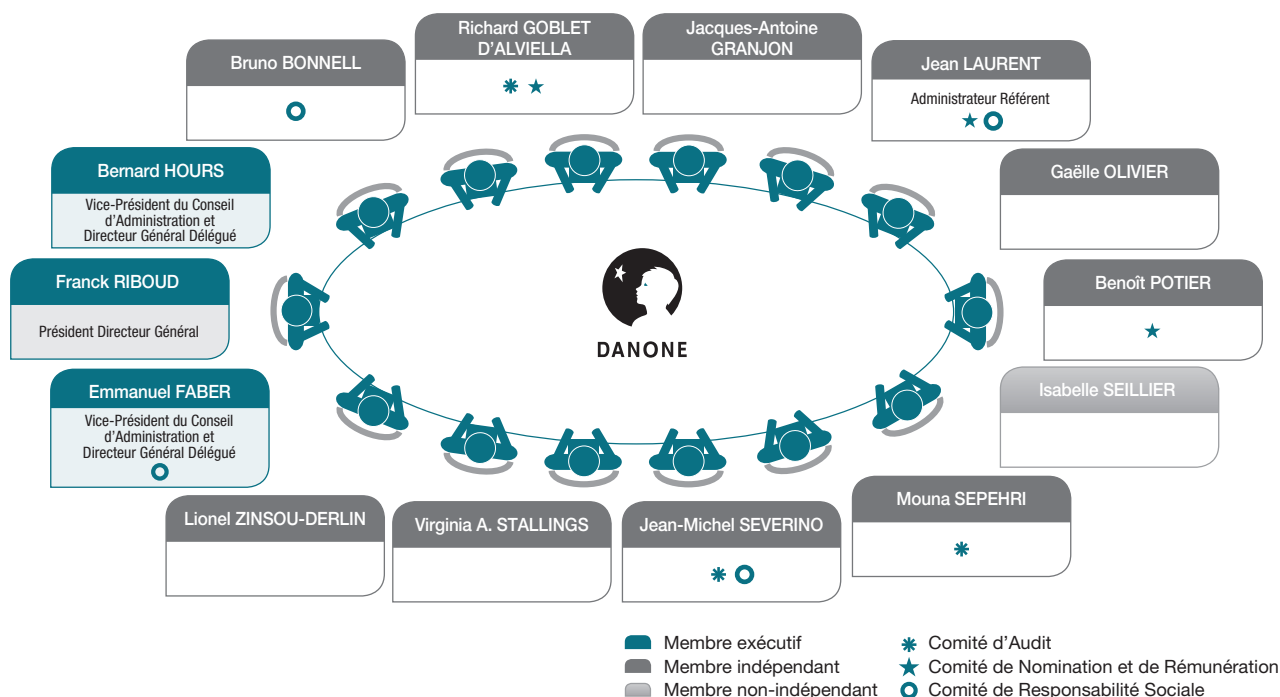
Richard GOBLET D'ALVIELLA
❋ ★

Jacques-Antoine GRANJON

Bruno BONNELL
○

Jean LAURENT
Administrateur Référent
★ ○

Bernard HOURS
Vice-Président du Conseil d'Administration et Directeur Général Délégué

Gaëlle OLIVIER

Franck RIBOUD
Président Directeur Général

DANONE

Benoît POTIER
★

Emmanuel FABER
Vice-Président du Conseil d'Administration et Directeur Général Délégué
○

Isabelle SEILLIER

Mouna SEPEHRI
❋

Lionel ZINSOU-DERLIN

Virginia A. STALLINGS

Jean-Michel SEVERINO
❋ ○

Membre exécutif
Membre indépendant
Membre non-indépendant

❋ Comité d'Audit
★ Comité de Nomination et de Rémunération
○ Comité de Responsabilité Sociale